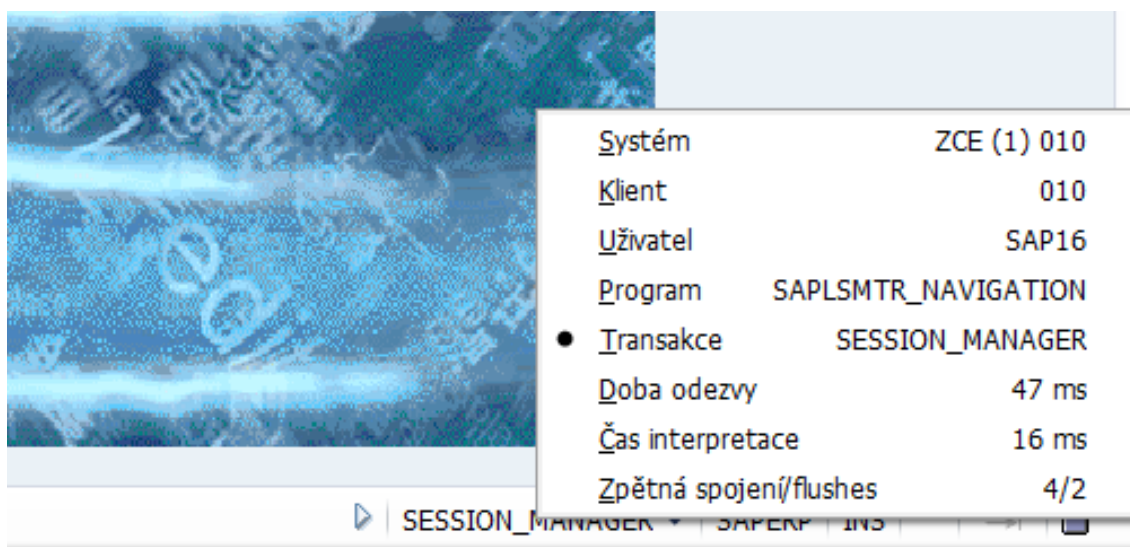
| | |
|---|---|
| Systém | ZCE (1) 010 |
| Klient | 010 |
| Uživatel | SAP16 |
| Program | SAPLSMTR_NAVIGATION |
| Transakce | SESSION_MANAGER |
| Doba odezvy | 47 ms |
| Čas interpretace | 16 ms |
| Zpětná spojení/flushes | 4/2 |

SESSION_MANAGER SAPERP INS